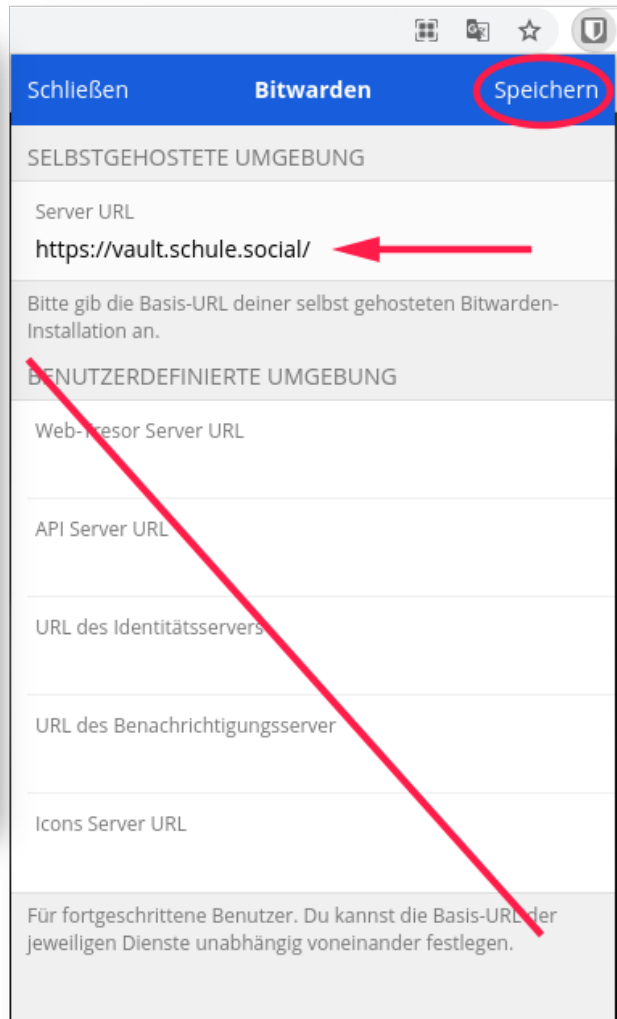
Schließen Bitwarden Speichern

SELBSTGEHOSTETE UMGEBUNG

Server URL

https://vault.schule.social/

Bitte gib die Basis-URL deiner selbst gehosteten Bitwarden-Installation an.

BENUTZERDEFINIERTE UMGEBUNG

Web-Tresor Server URL

API Server URL

URL des Identitätsservers

URL des Benachrichtigungsserver

Icons Server URL

Für fortgeschrittene Benutzer. Du kannst die Basis-URL der jeweiligen Dienste unabhängig voneinander festlegen.